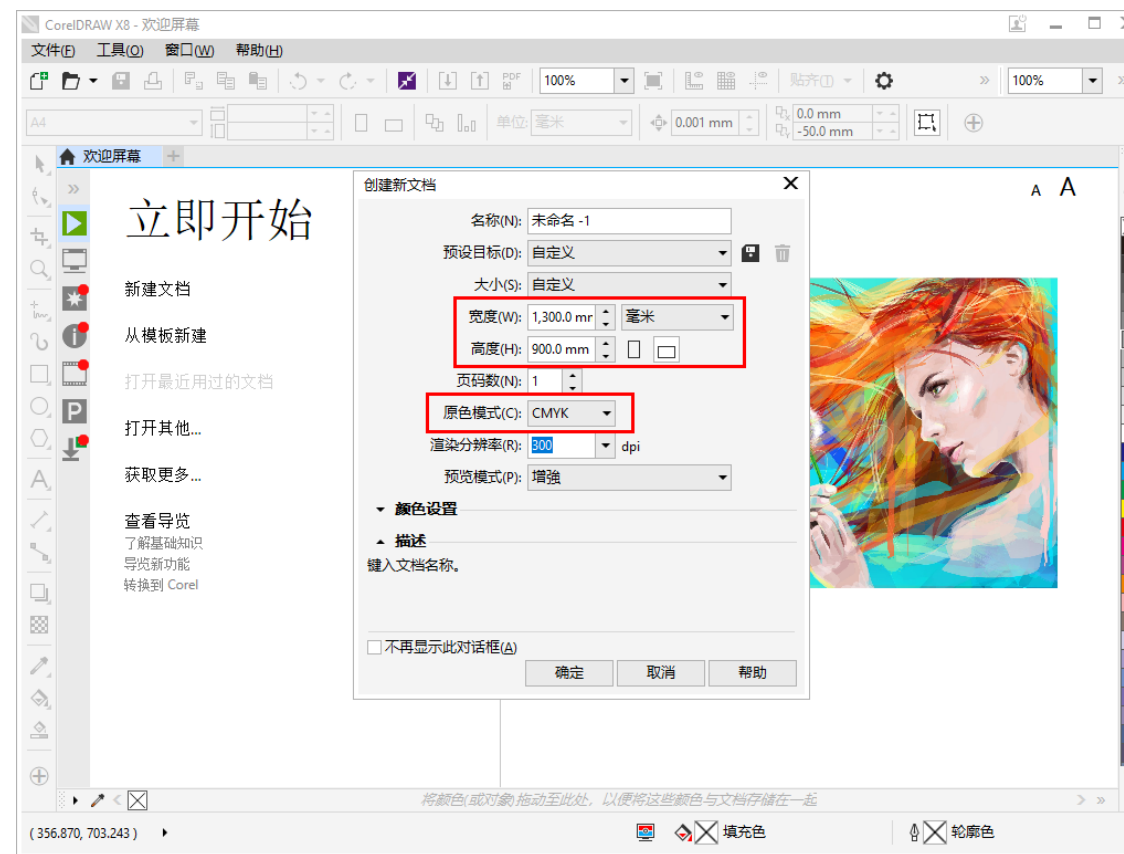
CorelDRAW X8 - 欢迎屏幕

文件(F) 工具(O) 窗口(W) 帮助(H)

100% 贴齐(T) 100%

A4 单位: 毫米 0.001 mm 0.0 mm -50.0 mm

欢迎屏幕

立即开始

新建文档

从模板新建

打开最近用过的文档

打开其他...

获取更多...

查看导览
了解基础知识
导览新功能
转换到 Corel

A A

创建新文档

名称(N): 未命名 -1

预设目标(D): 自定义

大小(S): 自定义

宽度(W): 1,300.0 mr 毫米

高度(H): 900.0 mm

页码数(N): 1

原色模式(C): CMYK

渲染分辨率(R): 300 dpi

预览模式(P): 增强

颜色设置

描述

键入文档名称。

不再显示此对话框(A)

确定 取消 帮助

将颜色(或对象)拖动至此处，以便将这些颜色与文档存储在一起

( 356.870, 703.243 )

填充色

轮廓色